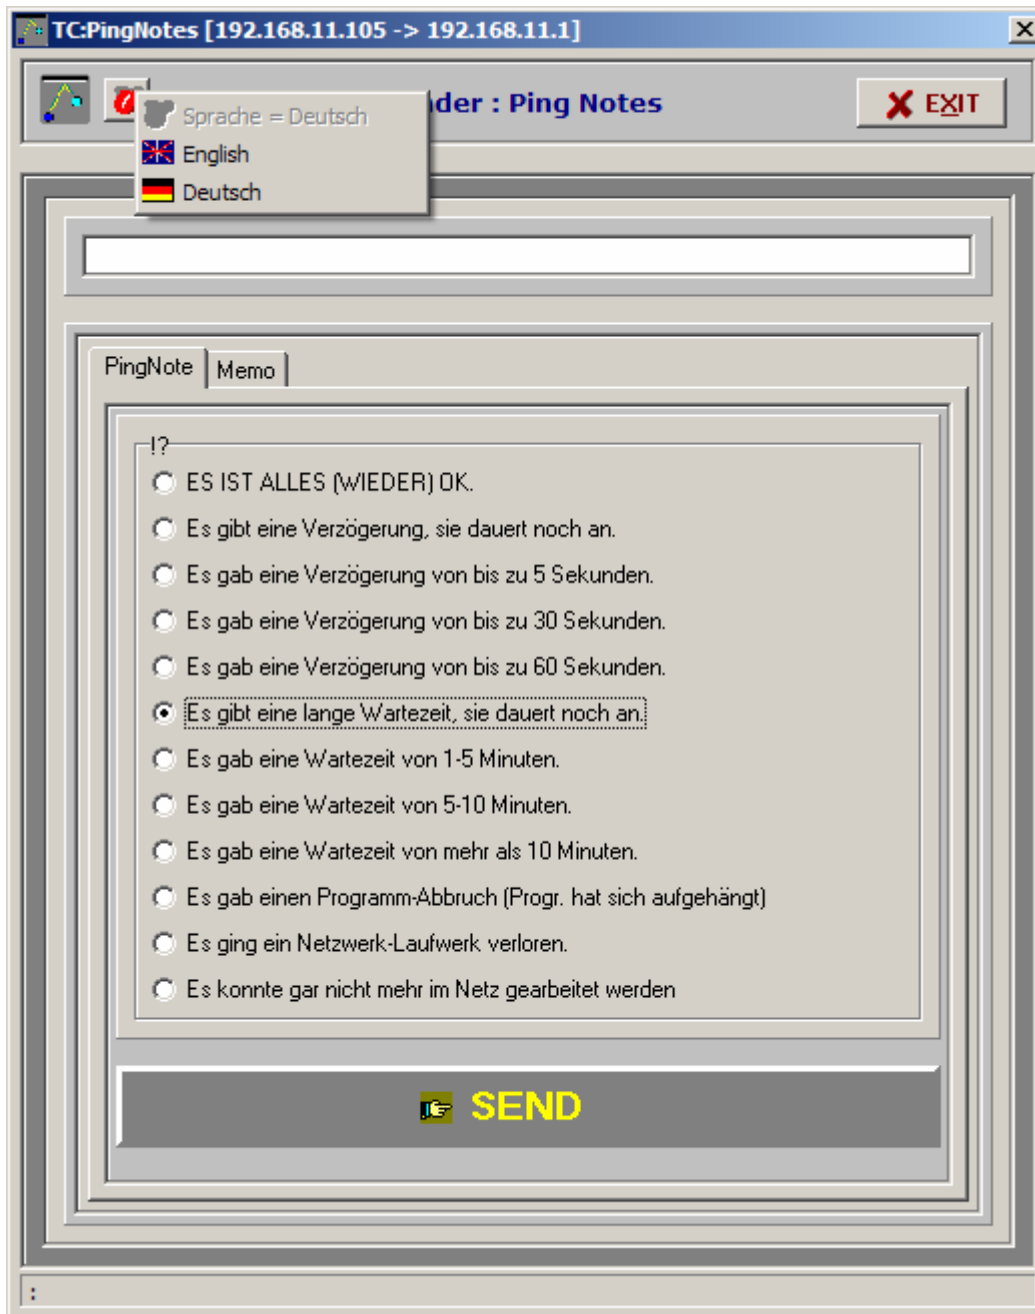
TC:PingNotes [192.168.11.105 -> 192.168.11.1]

Sprache = Deutsch
English
Deutsch

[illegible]der : Ping Notes

EXIT

PingNote
Memo

!?
ES IST ALLES (WIEDER) OK.
Es gibt eine Verzögerung, sie dauert noch an.
Es gab eine Verzögerung von bis zu 5 Sekunden.
Es gab eine Verzögerung von bis zu 30 Sekunden.
Es gab eine Verzögerung von bis zu 60 Sekunden.
Es gibt eine lange Wartezeit, sie dauert noch an.
Es gab eine Wartezeit von 1-5 Minuten.
Es gab eine Wartezeit von 5-10 Minuten.
Es gab eine Wartezeit von mehr als 10 Minuten.
Es gab einen Programm-Abbruch (Progr. hat sich aufgehängt)
Es ging ein Netzwerk-Laufwerk verloren.
Es konnte gar nicht mehr im Netz gearbeitet werden

SEND

: